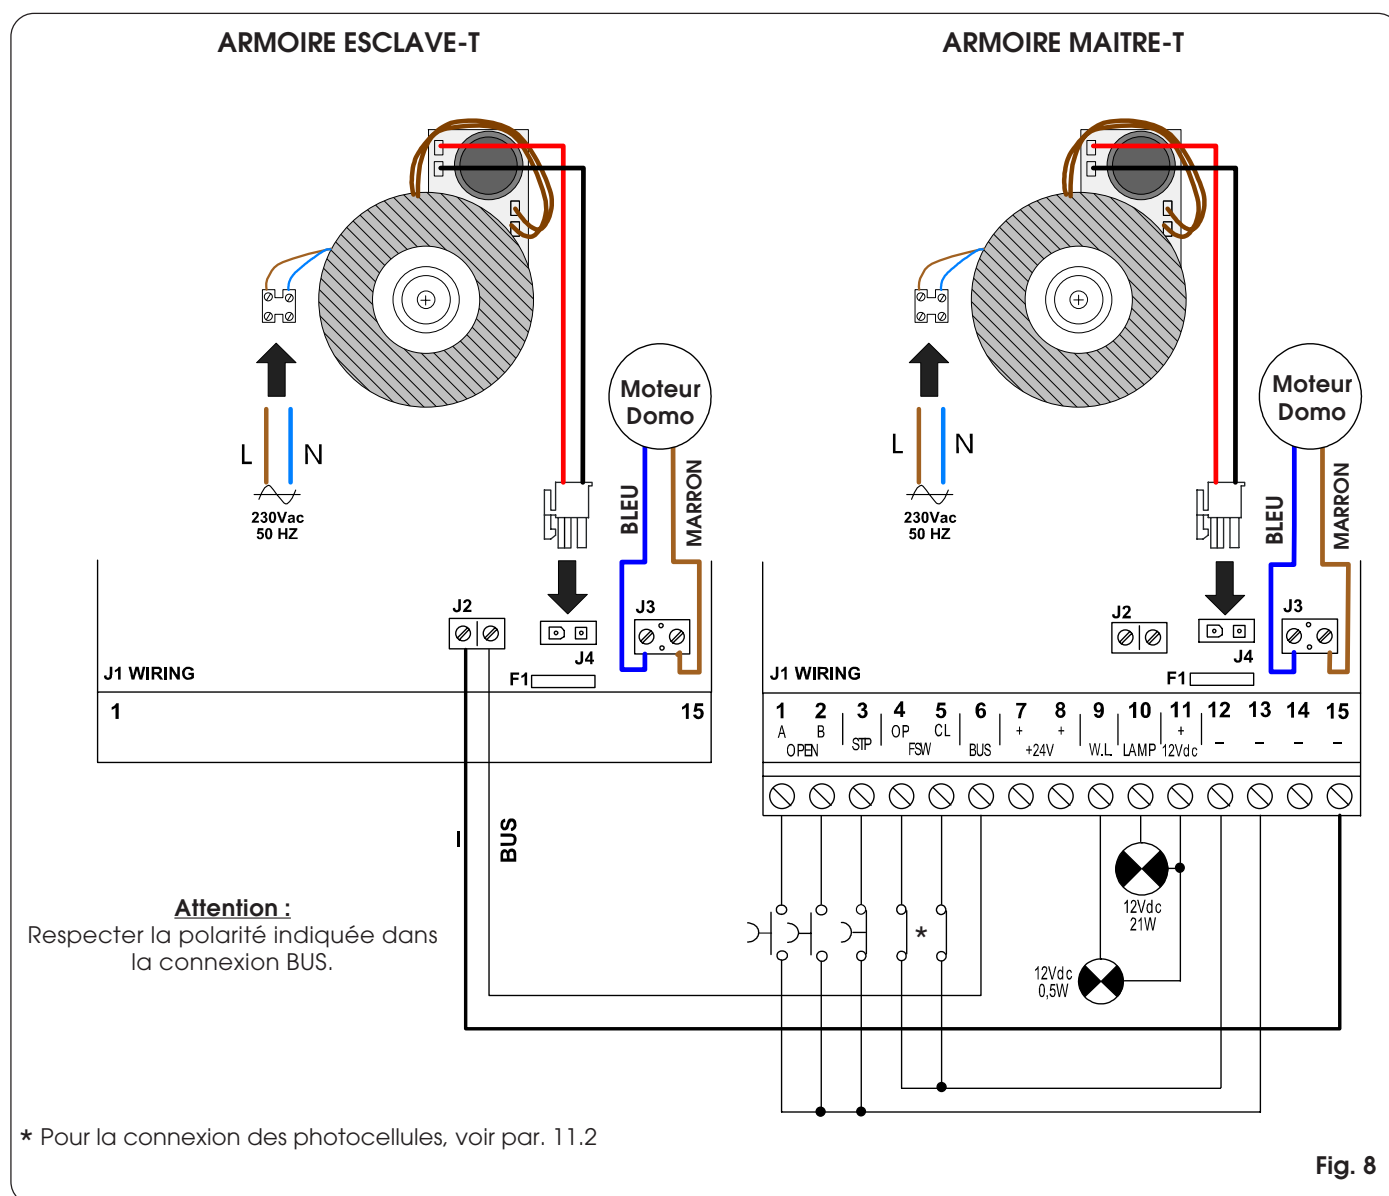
ARMOIRE ESCLAVE-T

ARMOIRE MAITRE-T

L N

230Vac
50 HZ

Moteur
Domo

BLEU

MARRON

J2

J3

J4

F1

J1 WIRING

1

15

BUS

Attention :
Respecter la polarité indiquée dans la connexion BUS.

L N

230Vac
50 HZ

Moteur
Domo

BLEU

MARRON

J2

J4

J3

F1

J1 WIRING

| 1 A OPEN | 2 B | 3 STP | 4 OP FSW | 5 CL | 6 BUS | 7 + +24V | 8 + | 9 W.L | 10 LAMP | 11 + 12Vdc | 12 – | 13 – | 14 – | 15 – |
|---|---|---|---|---|---|---|---|---|---|---|---|---|---|---|

*

12Vdc
21W

12Vdc
0,5W

* Pour la connexion des photocellules, voir par. 11.2

Fig. 8